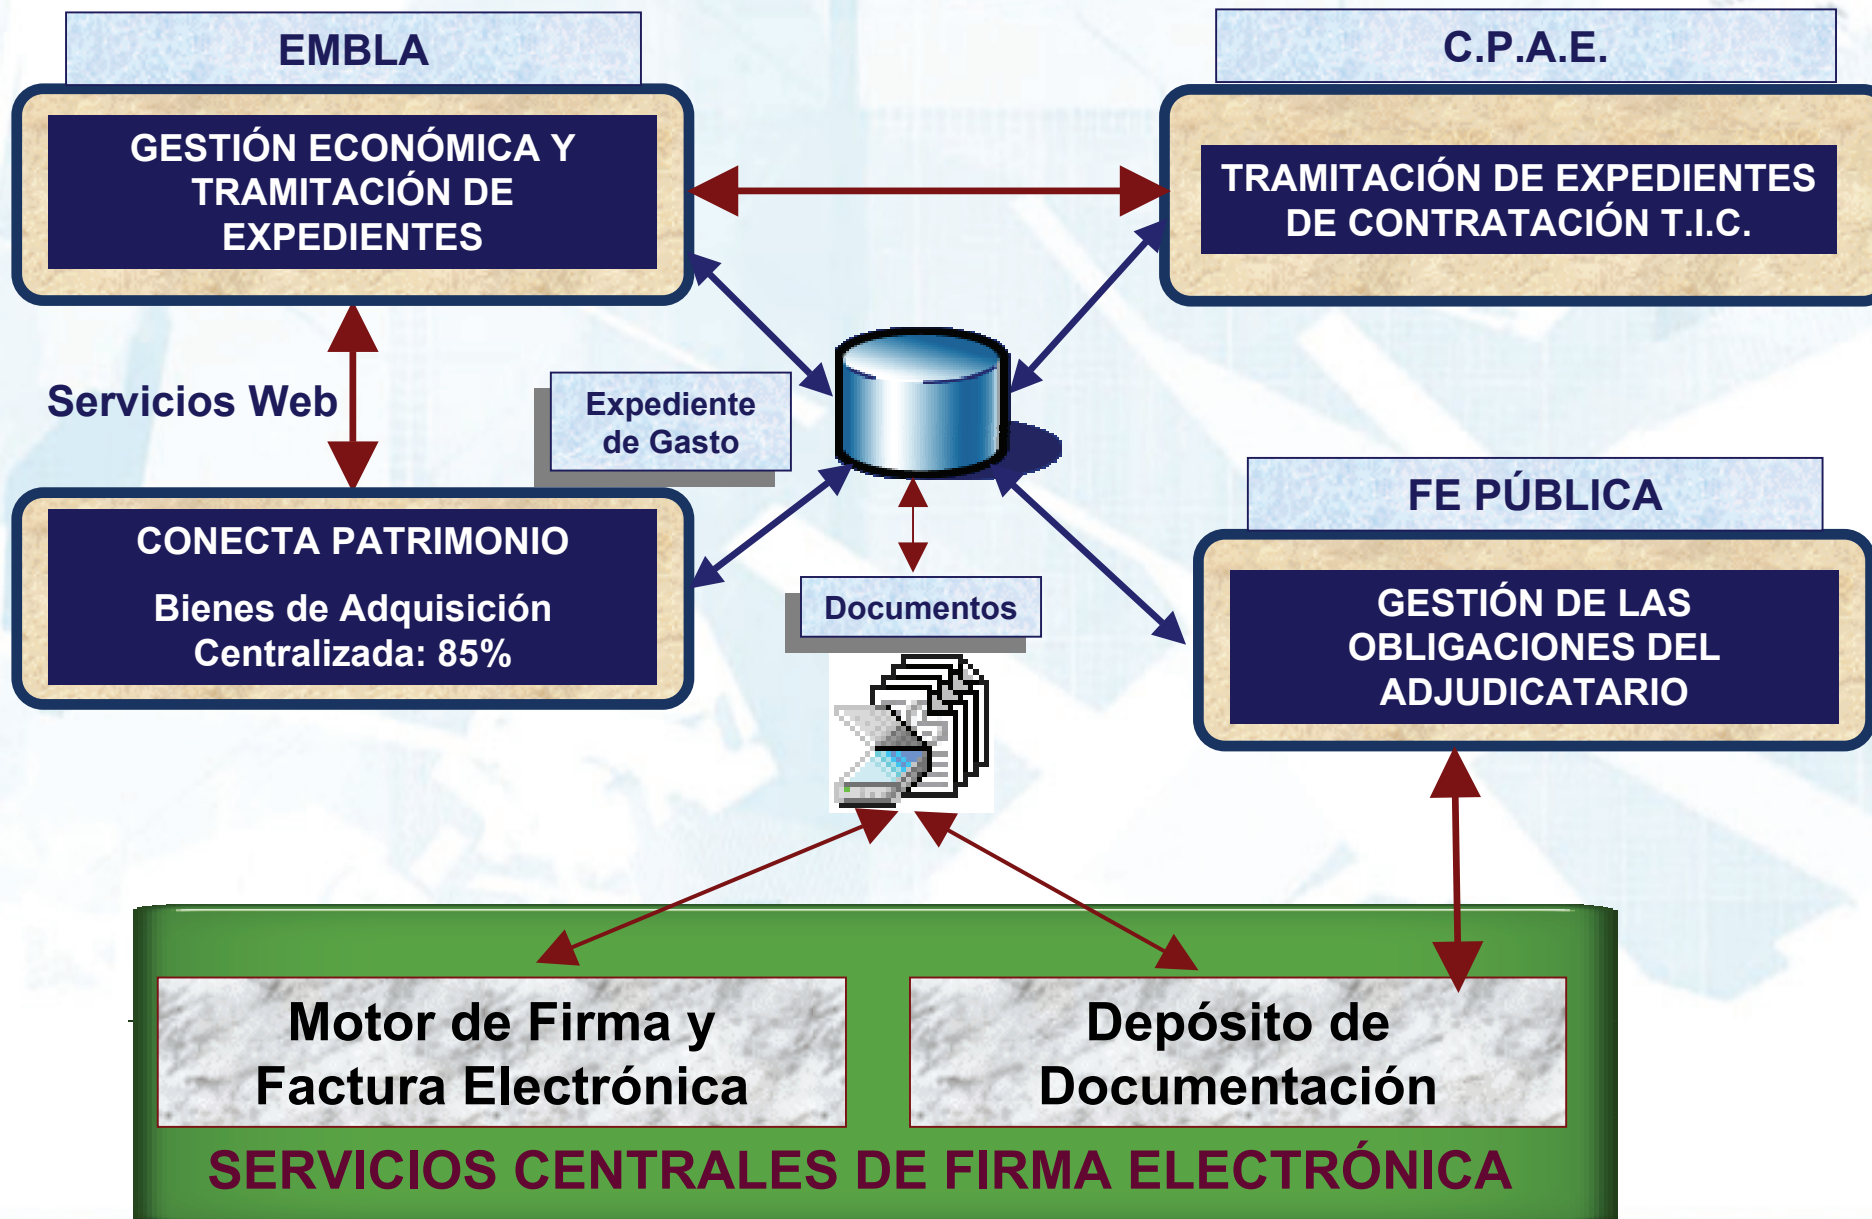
EMBLA

GESTIÓN ECONÓMICA Y TRAMITACIÓN DE EXPEDIENTES

C.P.A.E.

TRAMITACIÓN DE EXPEDIENTES DE CONTRATACIÓN T.I.C.

Servicios Web

Expediente de Gasto

CONECTA PATRIMONIO

Bienes de Adquisición Centralizada: 85%

FE PÚBLICA

GESTIÓN DE LAS OBLIGACIONES DEL ADJUDICATARIO

Documentos

Motor de Firma y Factura Electrónica

Depósito de Documentación

SERVICIOS CENTRALES DE FIRMA ELECTRÓNICA